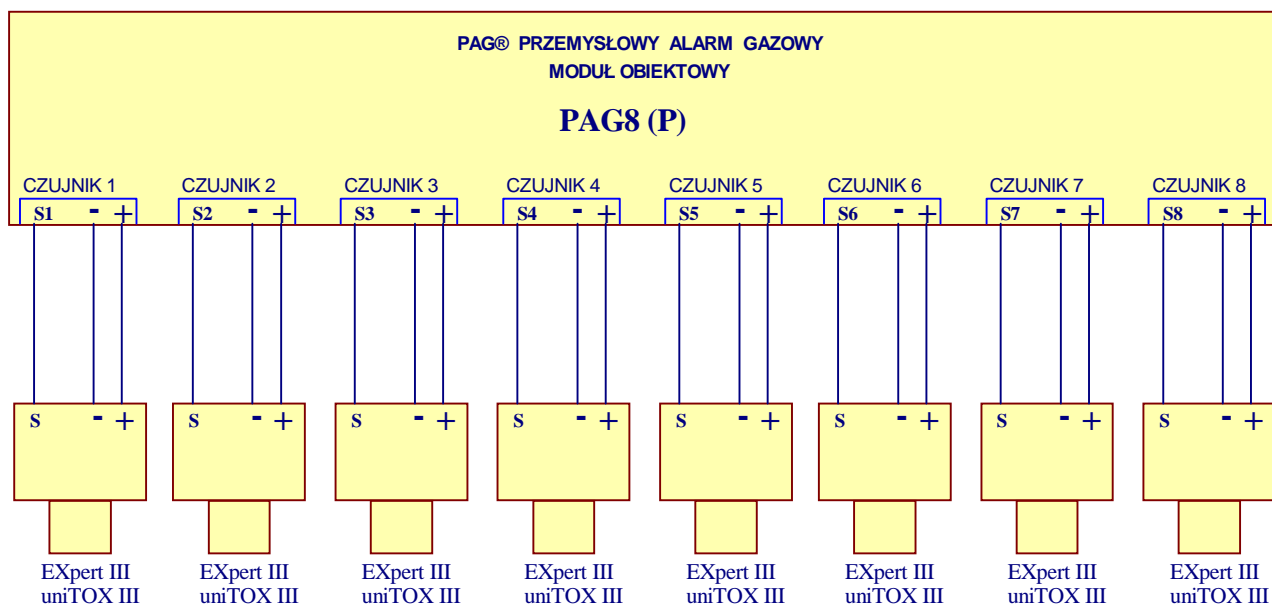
PAG® PRZEMYSŁOWY ALARM GAZOWY
MODUŁ OBIEKTOWY

PAG8 (P)

CZUJNIK 1
S1 - +

CZUJNIK 2
S2 - +

CZUJNIK 3
S3 - +

CZUJNIK 4
S4 - +

CZUJNIK 5
S5 - +

CZUJNIK 6
S6 - +

CZUJNIK 7
S7 - +

CZUJNIK 8
S8 - +

S - +
EXpert III
uniTOX III

S - +
EXpert III
uniTOX III

S - +
EXpert III
uniTOX III

S - +
EXpert III
uniTOX III

S - +
EXpert III
uniTOX III

S - +
EXpert III
uniTOX III

S - +
EXpert III
uniTOX III

S - +
EXpert III
uniTOX III